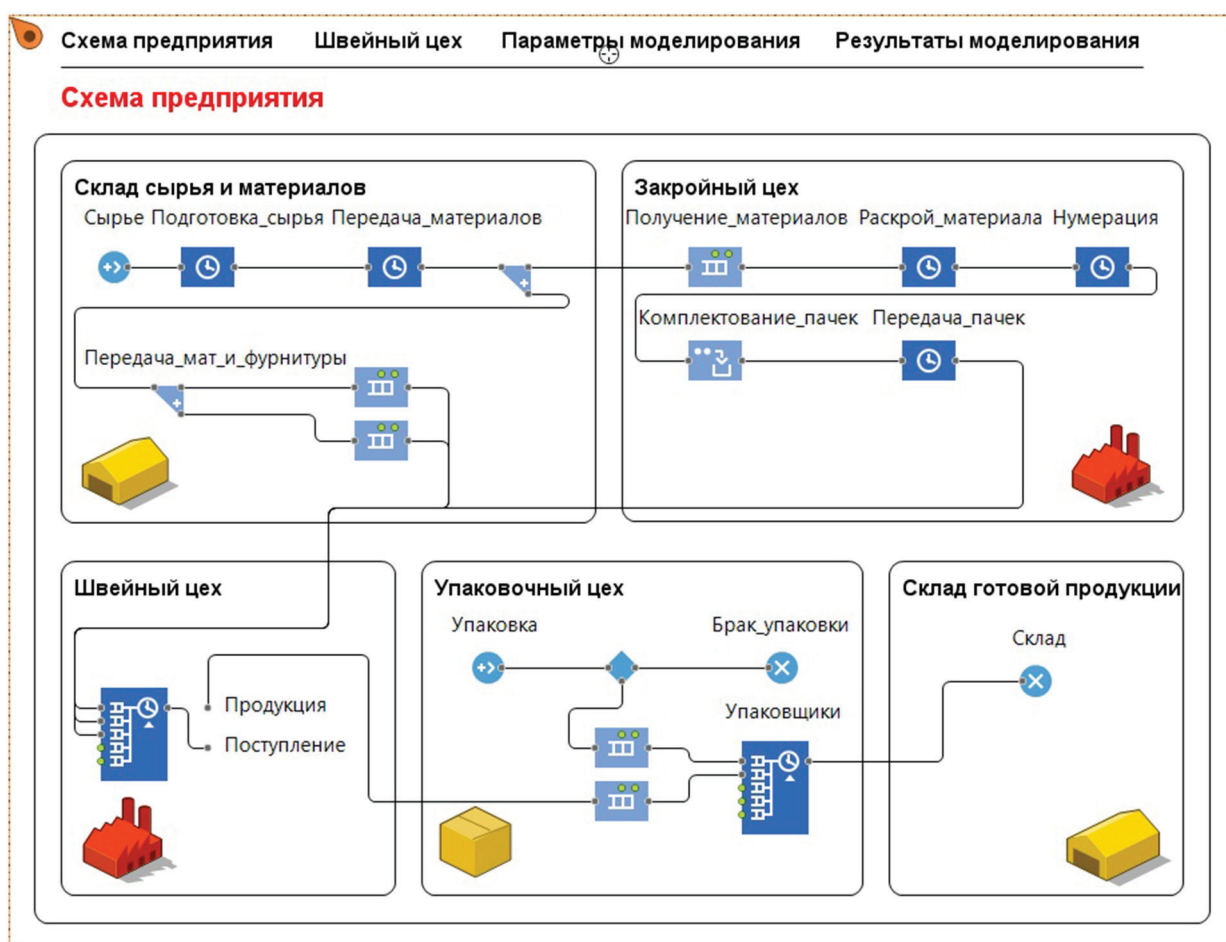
Схема предприятия Швейный цех Параметры моделирования Результаты моделирования

Схема предприятия

Склад сырья и материалов

Сырье Подготовка_сырья Передача_материалов

Передача_мат_и_фурнитуры

Закройный цех

Получение_материалов Раскрой_материала Нумерация

Комплектование_пачек Передача_пачек

Швейный цех

Продукция

Поступление

Упаковочный цех

Упаковка

Брак_упаковки

Упаковщики

Склад готовой продукции

Склад